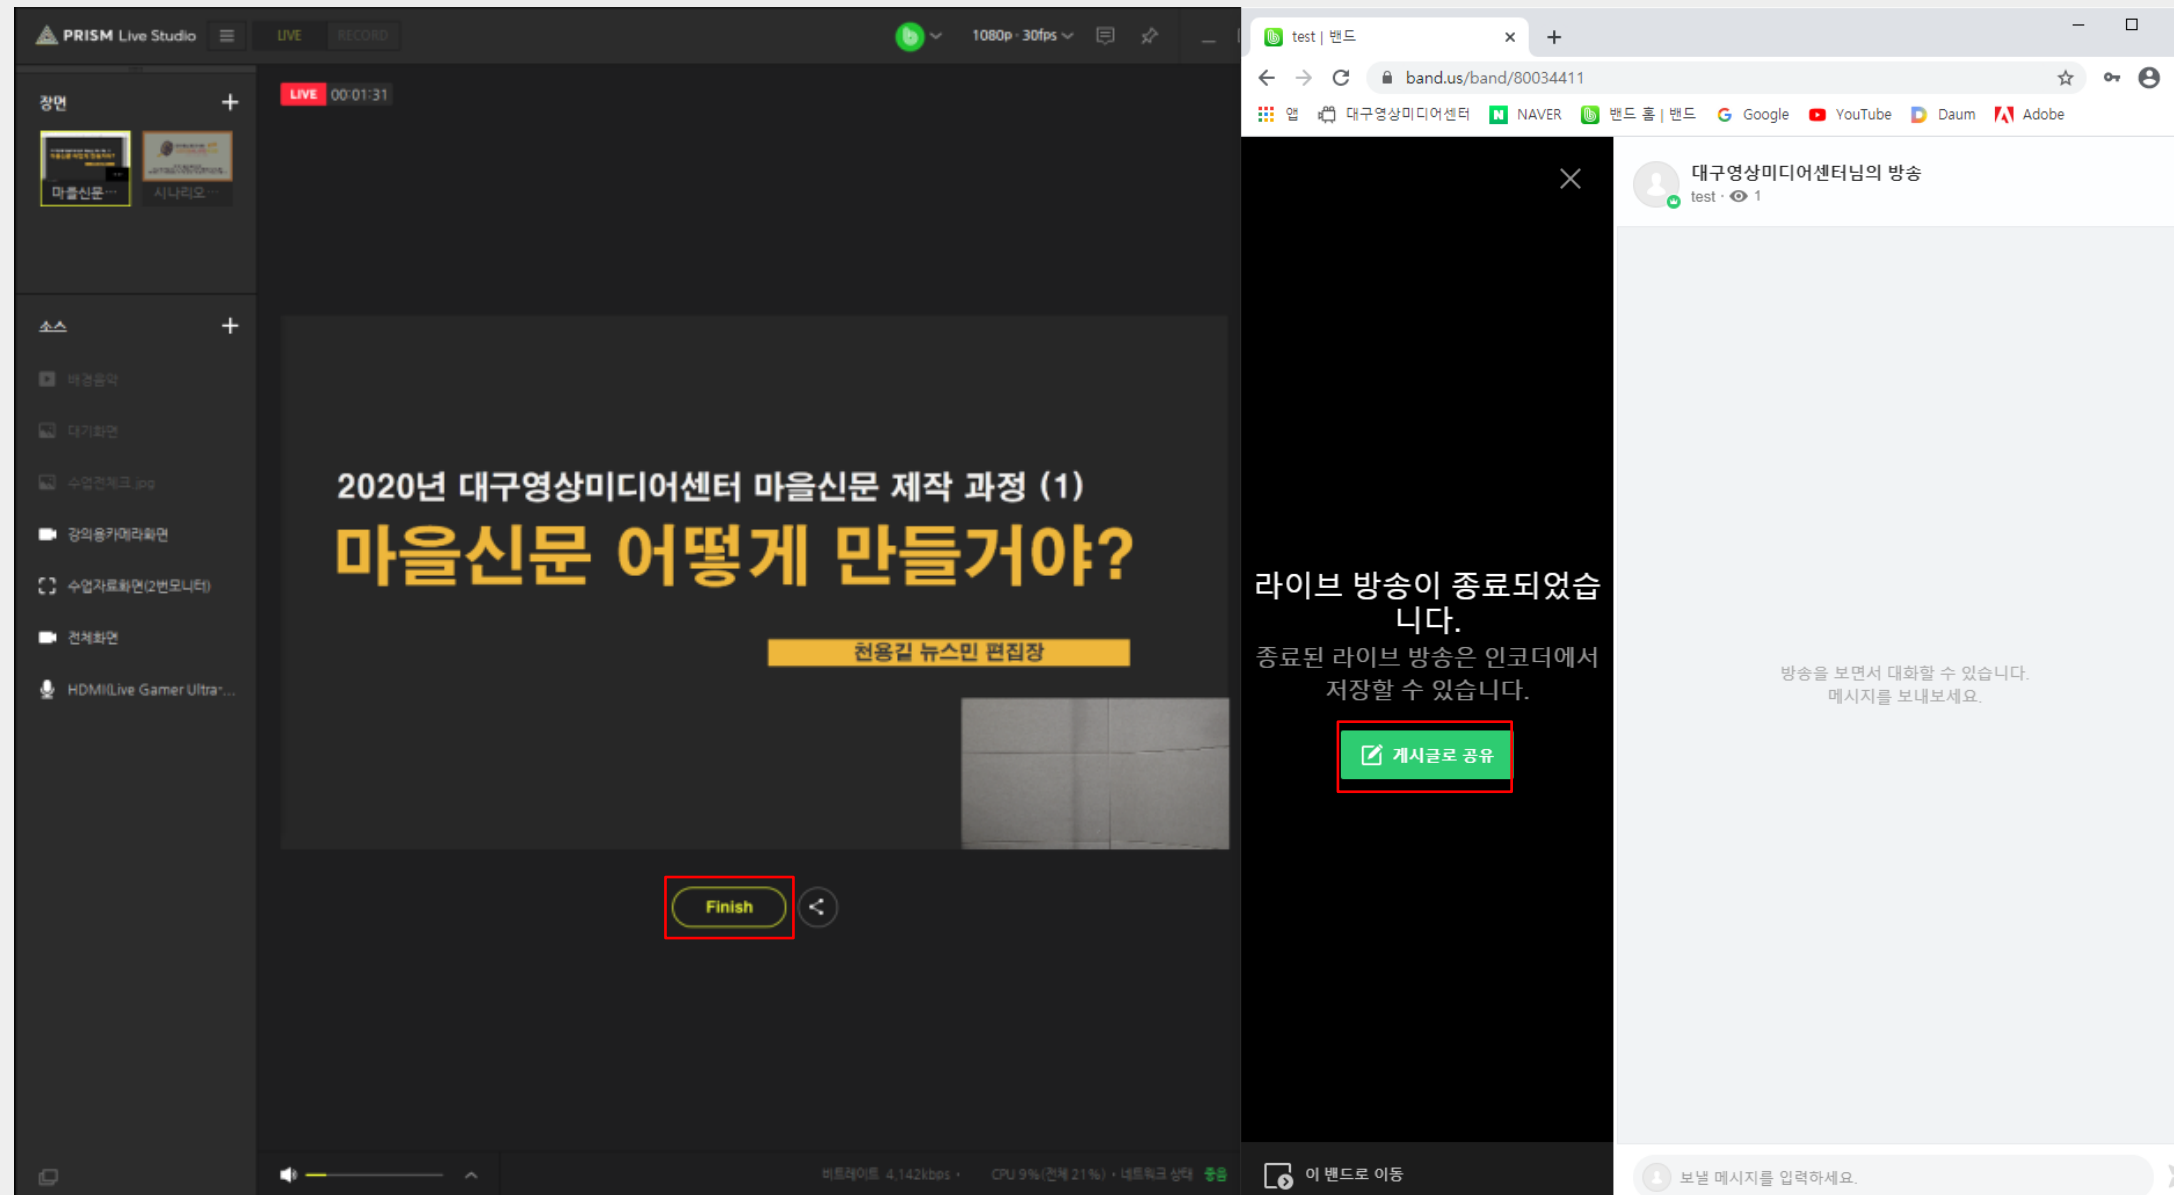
PRISM Live Studio
LIVE RECORD
1080p · 30fps

장면
마을신문··· 시나리오···

소스
배경음악
대기화면
수업전체크.jpg
강의용카메라화면
수업자료화면(2번모니터)
전체화면
HDMI(Live Gamer Ultra···

LIVE 00:01:31

2020년 대구영상미디어센터 마을신문 제작 과정 (1)
마을신문 어떻게 만들거야?
천용길 뉴스민 편집장

Finish

비트레이트 4,142kbps · CPU 9%(전체 21%) · 네트워크 상태 좋음

test | 밴드
band.us/band/80034411
앱 대구영상미디어센터 NAVER 밴드 홈 | 밴드 Google YouTube Daum Adobe

대구영상미디어센터님의 방송
test · 1

라이브 방송이 종료되었습니다.
종료된 라이브 방송은 인코더에서 저장할 수 있습니다.
게시글로 공유

방송을 보면서 대화할 수 있습니다.
메시지를 보내보세요.

이 밴드로 이동
보낼 메시지를 입력하세요.